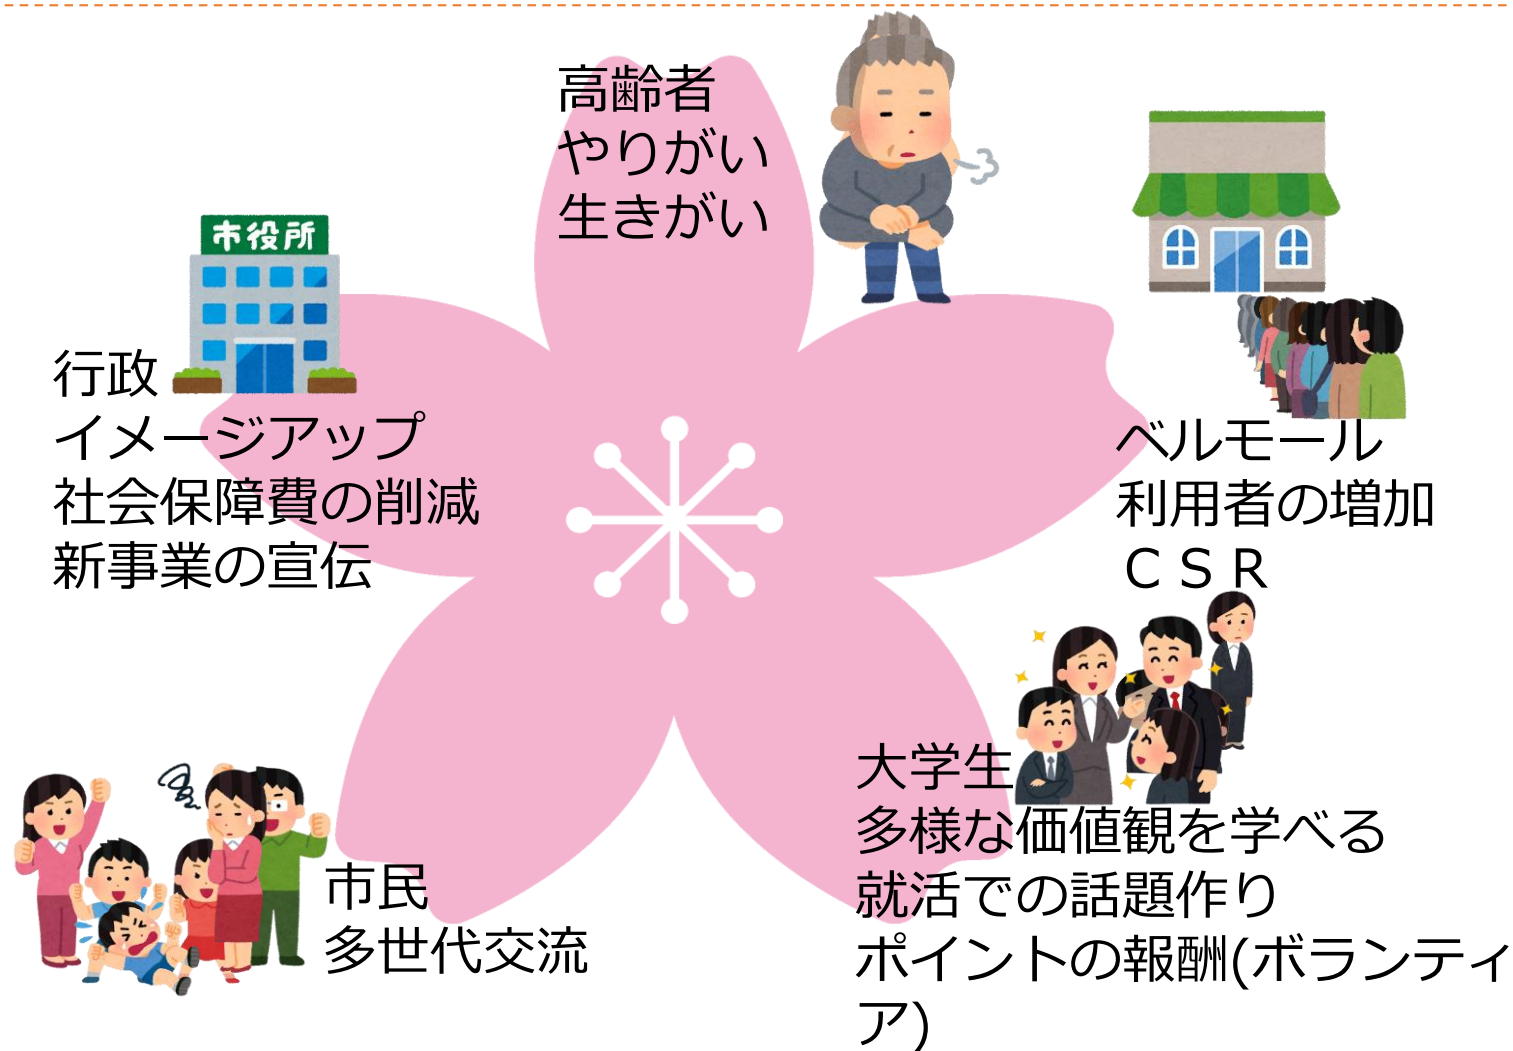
高齢者
やりがい
生きがい

市役所

行政
イメージアップ
社会保障費の削減
新事業の宣伝

ベルモール
利用者の増加
ＣＳＲ

大学生
多様な価値観を学べる
就活での話題作り
ポイントの報酬(ボランティア)

市民
多世代交流